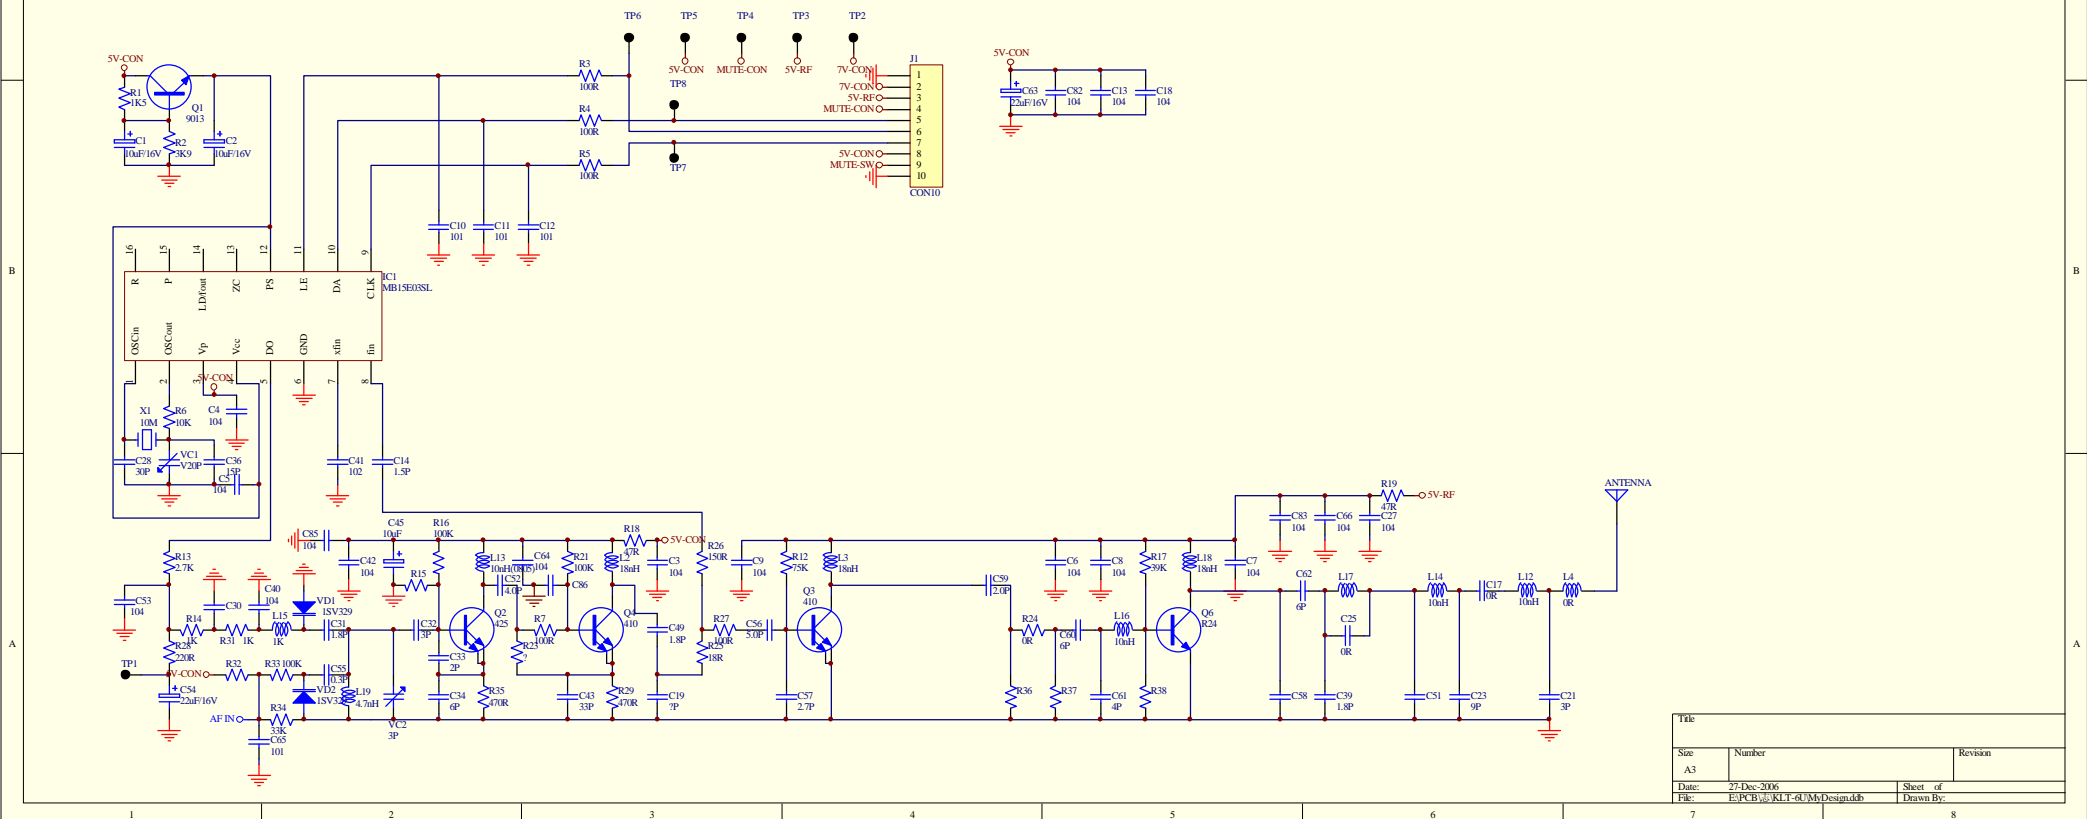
TP6 TP5 TP4 TP3 TP2

5V-CON MUTE-CON 5V-RF 7V-CON

TP8

J1

1 2 3 4 5 6 7 8 9 10

7V-CON
5V-RF
MUTE-CON
5V-CON
MUTE-SW

CON10

TP7

R3 100R
R4 100R
R5 100R

5V-CON
C63 22uF/16V
C82 104
C13 104
C18 104

5V-CON
R1 1K5
Q1 9013
C1 10uF/16V
R2 3K9
C2 10uF/16V

C10 101
C11 101
C12 101

16 15 14 13 12 11 10 9
R P LD/fout ZC PS LE DA CLK
IC1 MB15E03SL
OSCin OSCout Vp Vcc DO GND xfin fin
1 2 3 4 5 6 7 8

5V-CON
X1 10M
R6 10K
C4 104
C28 30P
VC1 V20P
C36 15P
C5 104
C41 102
C14 1.5P

B
B
A
A

R13 2.7K
C53 104
C85 104
C45 10uF
R16 100K
C42 104
R15
R14 1K
C30
C40 104
VD1 1SV329
L15 1K
R31 1K
C31 1.8P
C32 3P
R28 220R
TP1
5V-CON
R32
R33 100K
C55 0.3P
C54 22uF/16V
VD2 1SV329
L19 4.7nH
AF IN
R34 33K
C65 101
VC2 3P
C33 2P
C34 6P
R13 10nH(0805)
L13
C52 4.0P
C64 104
R21 100K
C86
Q2 425
R7 100R
R23 ?
R35 470R
C43 33P
R18 47R
5V-CON
L2 18nH
Q4 410
C3 104
C49 1.8P
R29 470R
C19 ?P
R26 150R
R27 100R
R25 18R
C56 5.0P
C9 104
R12 75K
L3 18nH
Q3 410
C57 2.7P
C59 2.0P
R24 0R
C60 6P
R36
R37
C6 104
C8 104
L16 10nH
C61 4P
R17 39K
R38
L18 18nH
Q6 R24
C7 104
R19 47R
5V-RF
C83 104
C66 104
C27 104
C62 6P
L17
C25 0R
C58
C39 1.8P
L14 10nH
C17 0R
C51
C23 9P
L12 10nH
L4 0R
C21 3P
ANTENNA

Title
Size A3
Number
Revision
Date: 27-Dec-2006
Sheet of
File: E:\PCB\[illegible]\KLT-6U\MyDesign.ddb
Drawn By:

1 2 3 4 5 6 7 8